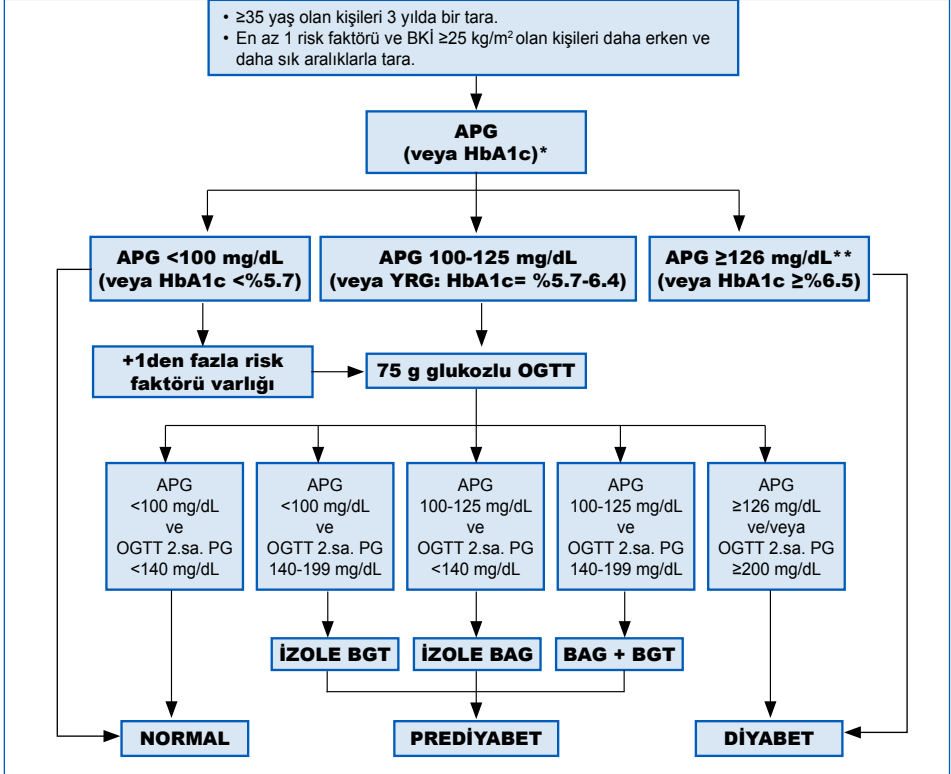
• ≥35 yaş olan kişileri 3 yılda bir tara.
• En az 1 risk faktörü ve BKİ ≥25 kg/m$^2$ olan kişileri daha erken ve daha sık aralıklarla tara.

APG (veya HbA1c)*

APG <100 mg/dL (veya HbA1c <%5.7)

APG 100-125 mg/dL (veya YRG: HbA1c= %5.7-6.4)

APG ≥126 mg/dL** (veya HbA1c ≥%6.5)

+1den fazla risk faktörü varlığı

75 g glukozlu OGTT

APG <100 mg/dL ve OGTT 2.sa. PG <140 mg/dL

APG <100 mg/dL ve OGTT 2.sa. PG 140-199 mg/dL

APG 100-125 mg/dL ve OGTT 2.sa. PG <140 mg/dL

APG 100-125 mg/dL ve OGTT 2.sa. PG 140-199 mg/dL

APG ≥126 mg/dL ve/veya OGTT 2.sa. PG ≥200 mg/dL

İZOLE BGT

İZOLE BAG

BAG + BGT

NORMAL

PREDİYABET

DİYABET